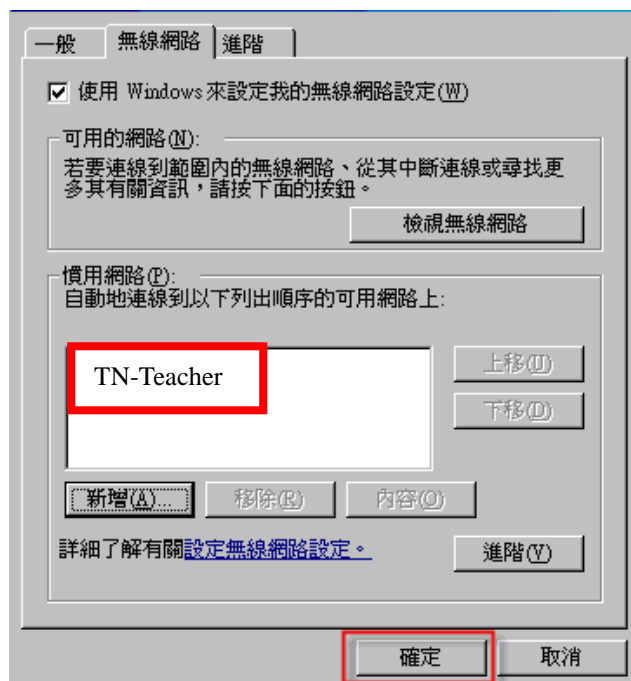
一般 無線網路 進階

☑ 使用 Windows 來設定我的無線網路設定(W)

可用的網路(N):
若要連線到範圍內的無線網路、從其中斷連線或尋找更多其有關資訊，請按下面的按鈕。

檢視無線網路

慣用網路(P):
自動地連線到以下列出順序的可用網路上:

TN-Teacher

上移(U)
下移(D)

新增(A)... 移除(R) 內容(O)

詳細了解有關設定無線網路設定。

進階(V)

確定 取消